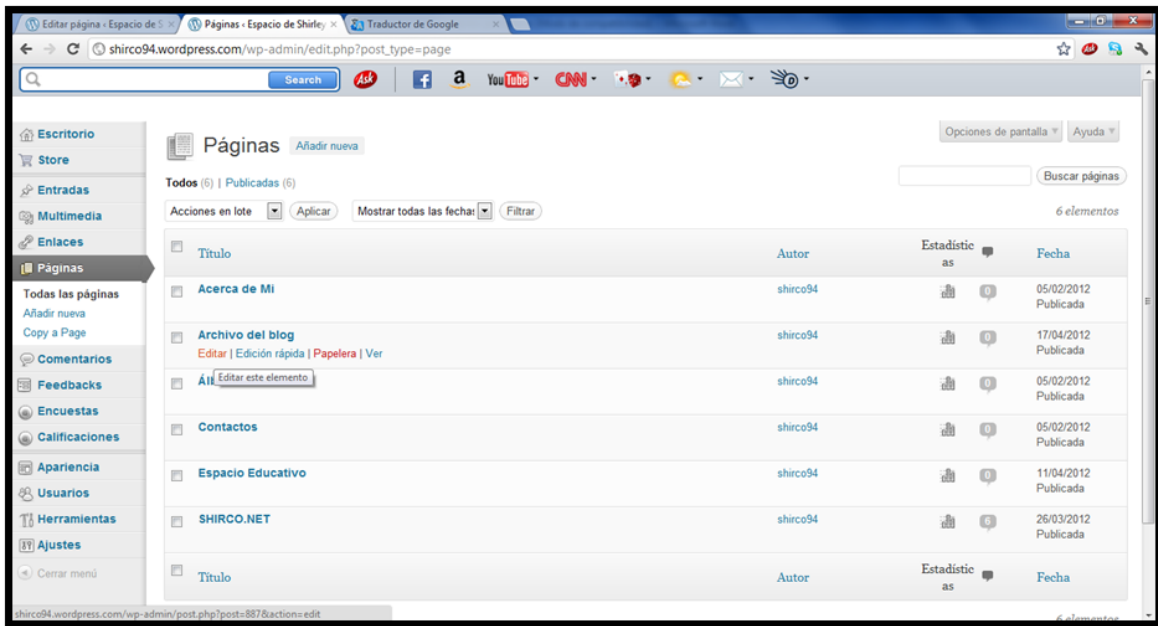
Editar página ‹ Espacio de S ×
Páginas ‹ Espacio de Shirley ×
Traductor de Google ×

shirco94.wordpress.com/wp-admin/edit.php?post_type=page

Search

Escritorio
Store
Entradas
Multimedia
Enlaces
Páginas
Todas las páginas
Añadir nueva
Copy a Page
Comentarios
Feedbacks
Encuestas
Calificaciones
Apariencia
Usuarios
Herramientas
Ajustes
Cerrar menú

Páginas Añadir nueva

Opciones de pantalla ▼ Ayuda ▼

Todos (6) | Publicadas (6)

Buscar páginas

Acciones en lote Aplicar Mostrar todas las fechas Filtrar

6 elementos

| Título | Autor | Estadísticas | | Fecha |
|---|---|---|---|---|
| Acerca de Mi | shirco94 | | 0 | 05/02/2012 Publicada |
| Archivo del blog<br>Editar \| Edición rápida \| Papelera \| Ver | shirco94 | | 0 | 17/04/2012 Publicada |
| Ál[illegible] Editar este elemento | shirco94 | | 0 | 05/02/2012 Publicada |
| Contactos | shirco94 | | 0 | 05/02/2012 Publicada |
| Espacio Educativo | shirco94 | | 0 | 11/04/2012 Publicada |
| SHIRCO.NET | shirco94 | | 6 | 26/03/2012 Publicada |
| Título | Autor | Estadísticas | | Fecha |

shirco94.wordpress.com/wp-admin/post.php?post=887&action=edit

6 elementos